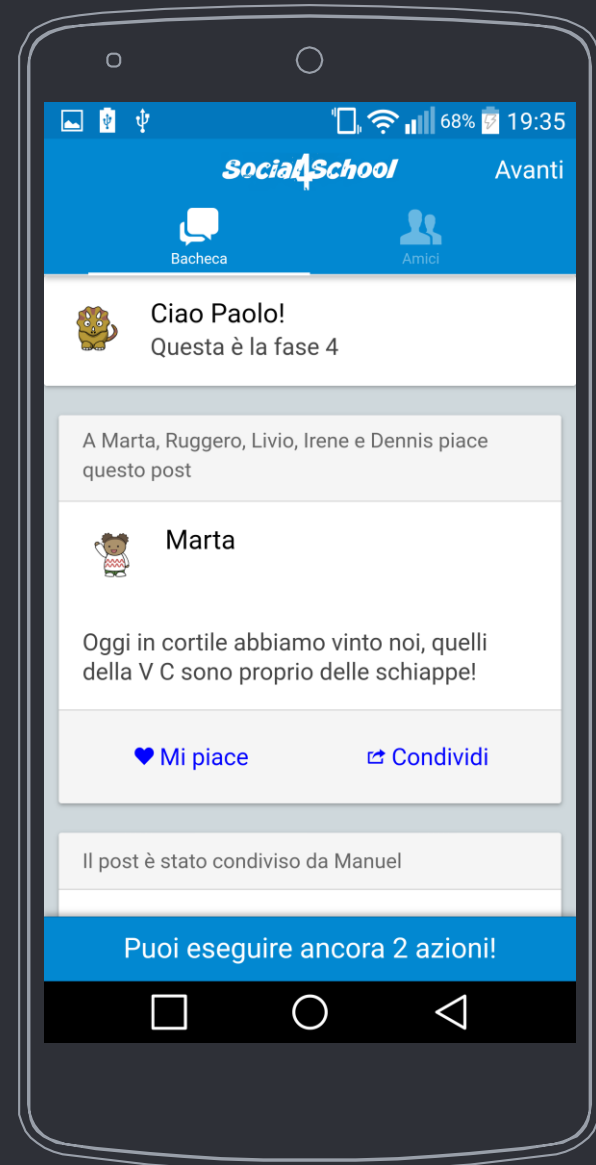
68% 19:35

Social4School Avanti

Bacheca Amici

Ciao Paolo!
Questa è la fase 4

A Marta, Ruggero, Livio, Irene e Dennis piace questo post

Marta

Oggi in cortile abbiamo vinto noi, quelli della V C sono proprio delle schiappe!

Mi piace Condividi

Il post è stato condiviso da Manuel

Puoi eseguire ancora 2 azioni!